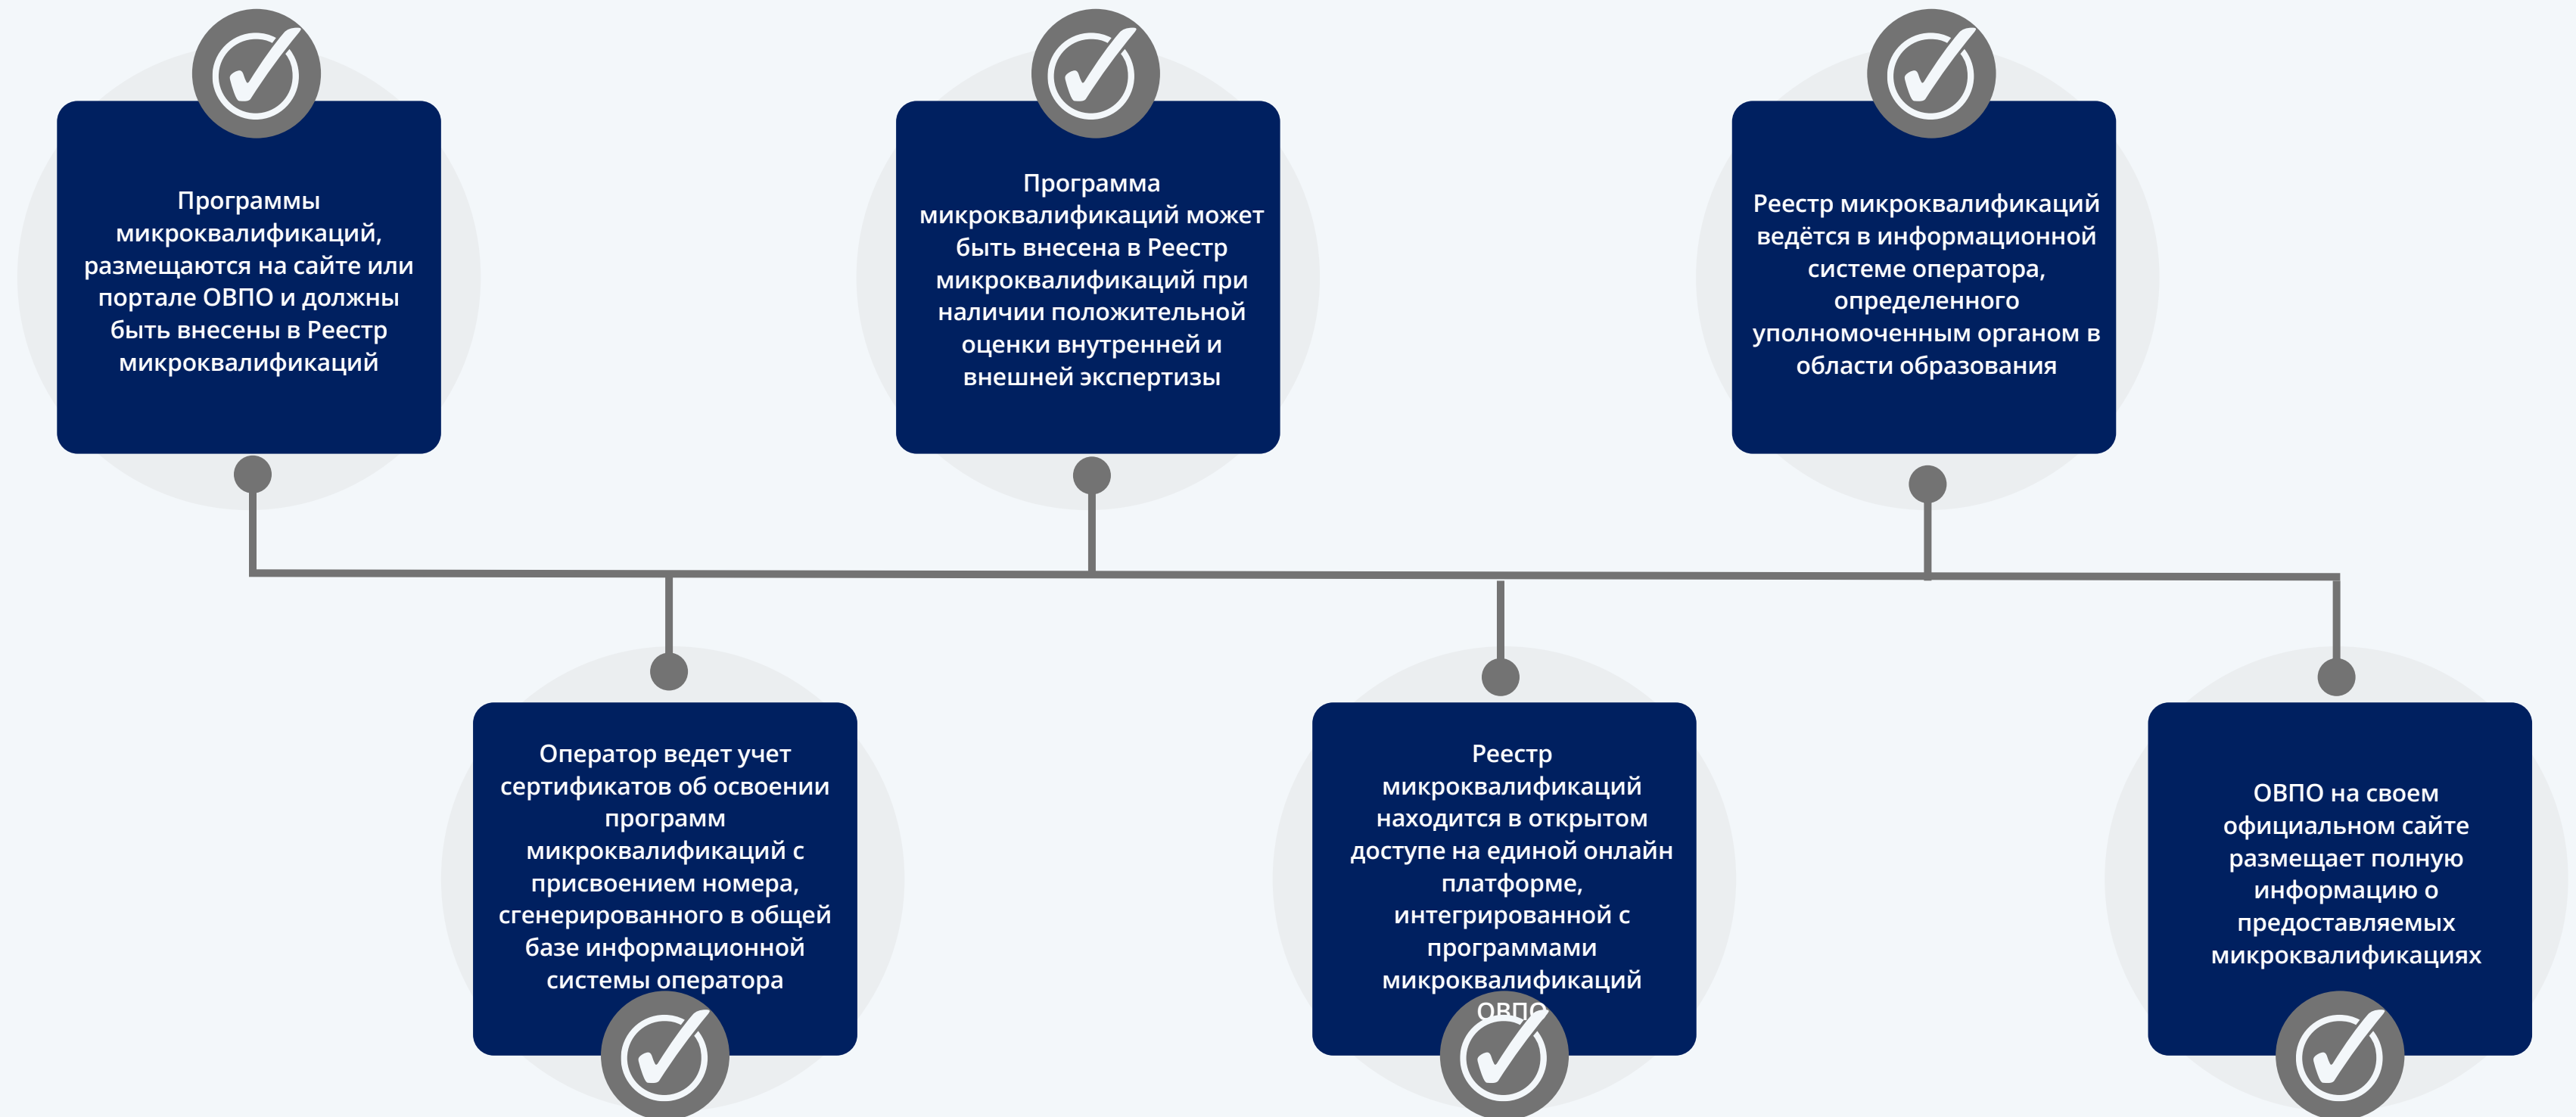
Программы микроквалификаций, размещаются на сайте или портале ОВПО и должны быть внесены в Реестр микроквалификаций

Программа микроквалификаций может быть внесена в Реестр микроквалификаций при наличии положительной оценки внутренней и внешней экспертизы

Реестр микроквалификаций ведётся в информационной системе оператора, определенного уполномоченным органом в области образования

Оператор ведет учет сертификатов об освоении программ микроквалификаций с присвоением номера, сгенерированного в общей базе информационной системы оператора

Реестр микроквалификаций находится в открытом доступе на единой онлайн платформе, интегрированной с программами микроквалификаций ОВПО

ОВПО на своем официальном сайте размещает полную информацию о предоставляемых микроквалификациях